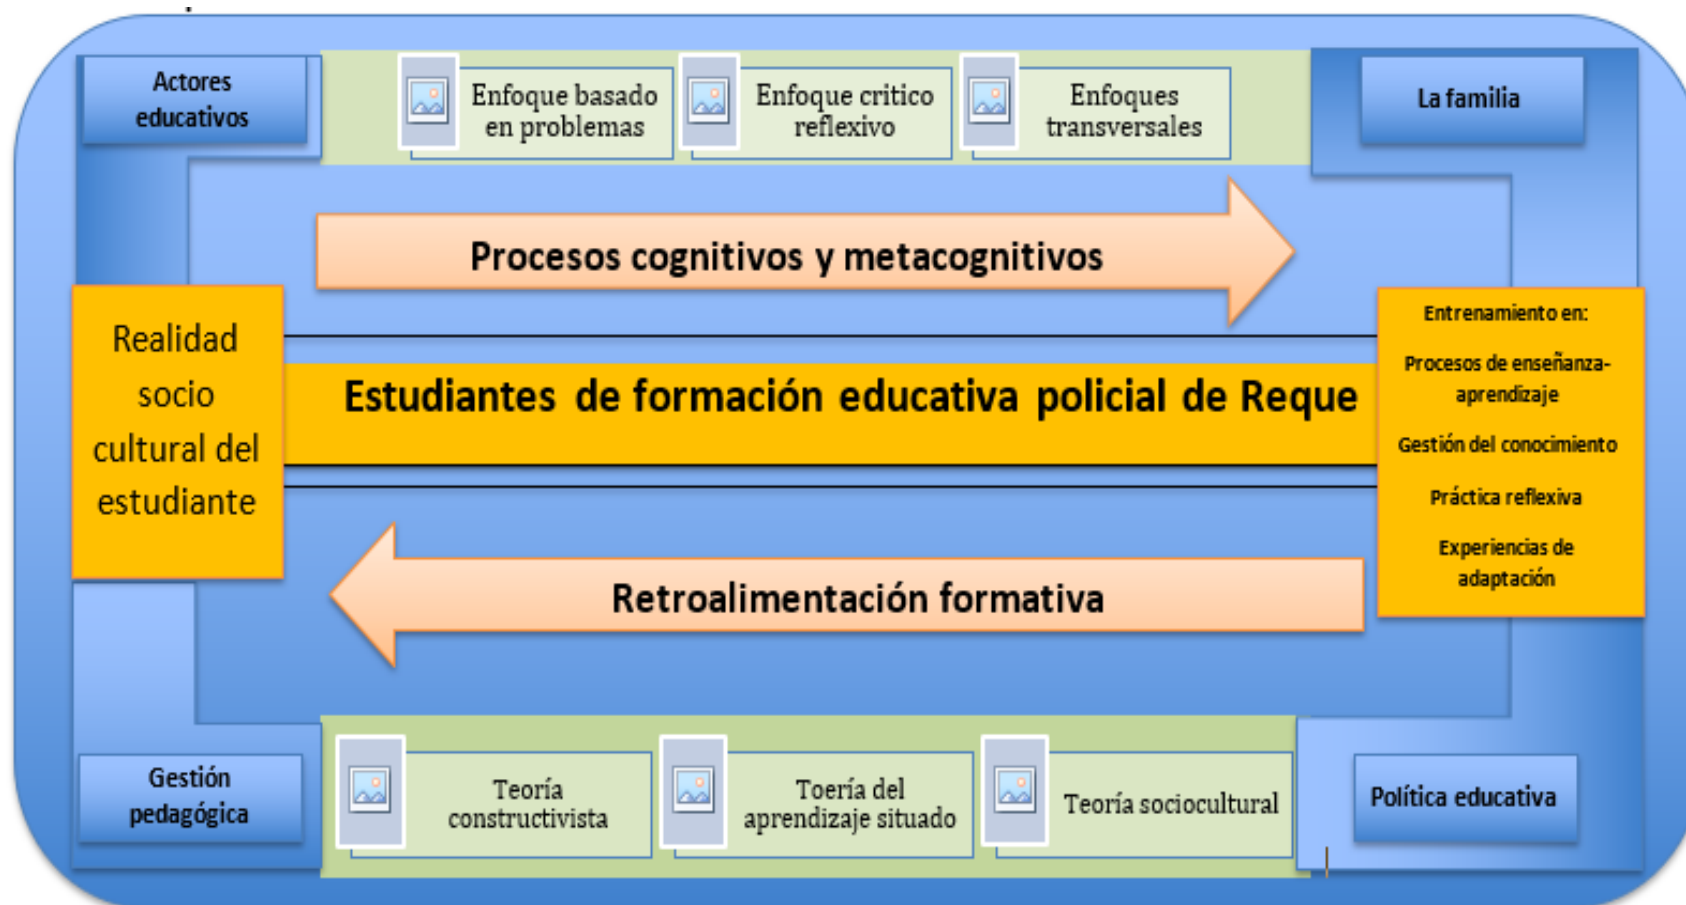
Actores educativos

Enfoque basado en problemas

Enfoque critico reflexivo

Enfoques transversales

La familia

Procesos cognitivos y metacognitivos

Realidad socio cultural del estudiante

Estudiantes de formación educativa policial de Reque

Entrenamiento en:

Procesos de enseñanza-aprendizaje

Gestión del conocimiento

Práctica reflexiva

Experiencias de adaptación

Retroalimentación formativa

Gestión pedagógica

Teoría constructivista

Toería del aprendizaje situado

Teoría sociocultural

Política educativa